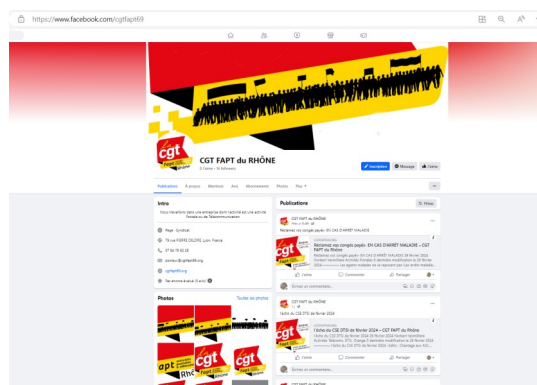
https://www.facebook.com/cgtfapt69

cgt FAPT Rhône

CGT FAPT du RHÔNE

Publications À propos Mentions Avis Abonnements Photos Plus

Intro

Page · Syndicat

79 rue PIERRE DELORE, Lyon, France

cgtfapt69.org

Photos

Toutes les photos

Publications

Filtres

CGT FAPT du RHÔNE

Réclamez vos congés payés : EN CAS D'ARRÊT MALADIE

Réclamez vos congés payés : EN CAS D'ARRÊT MALADIE – CGT FAPT du Rhône

J'aime Commenter Partager

Écrivez un commentaire...

CGT FAPT du RHÔNE

l'écho du CSE DTSI de février 2024

l'écho du CSE DTSI de février 2024 – CGT FAPT du Rhône

J'aime Commenter Partager

Écrivez un commentaire...

CGT FAPT du RHÔNE